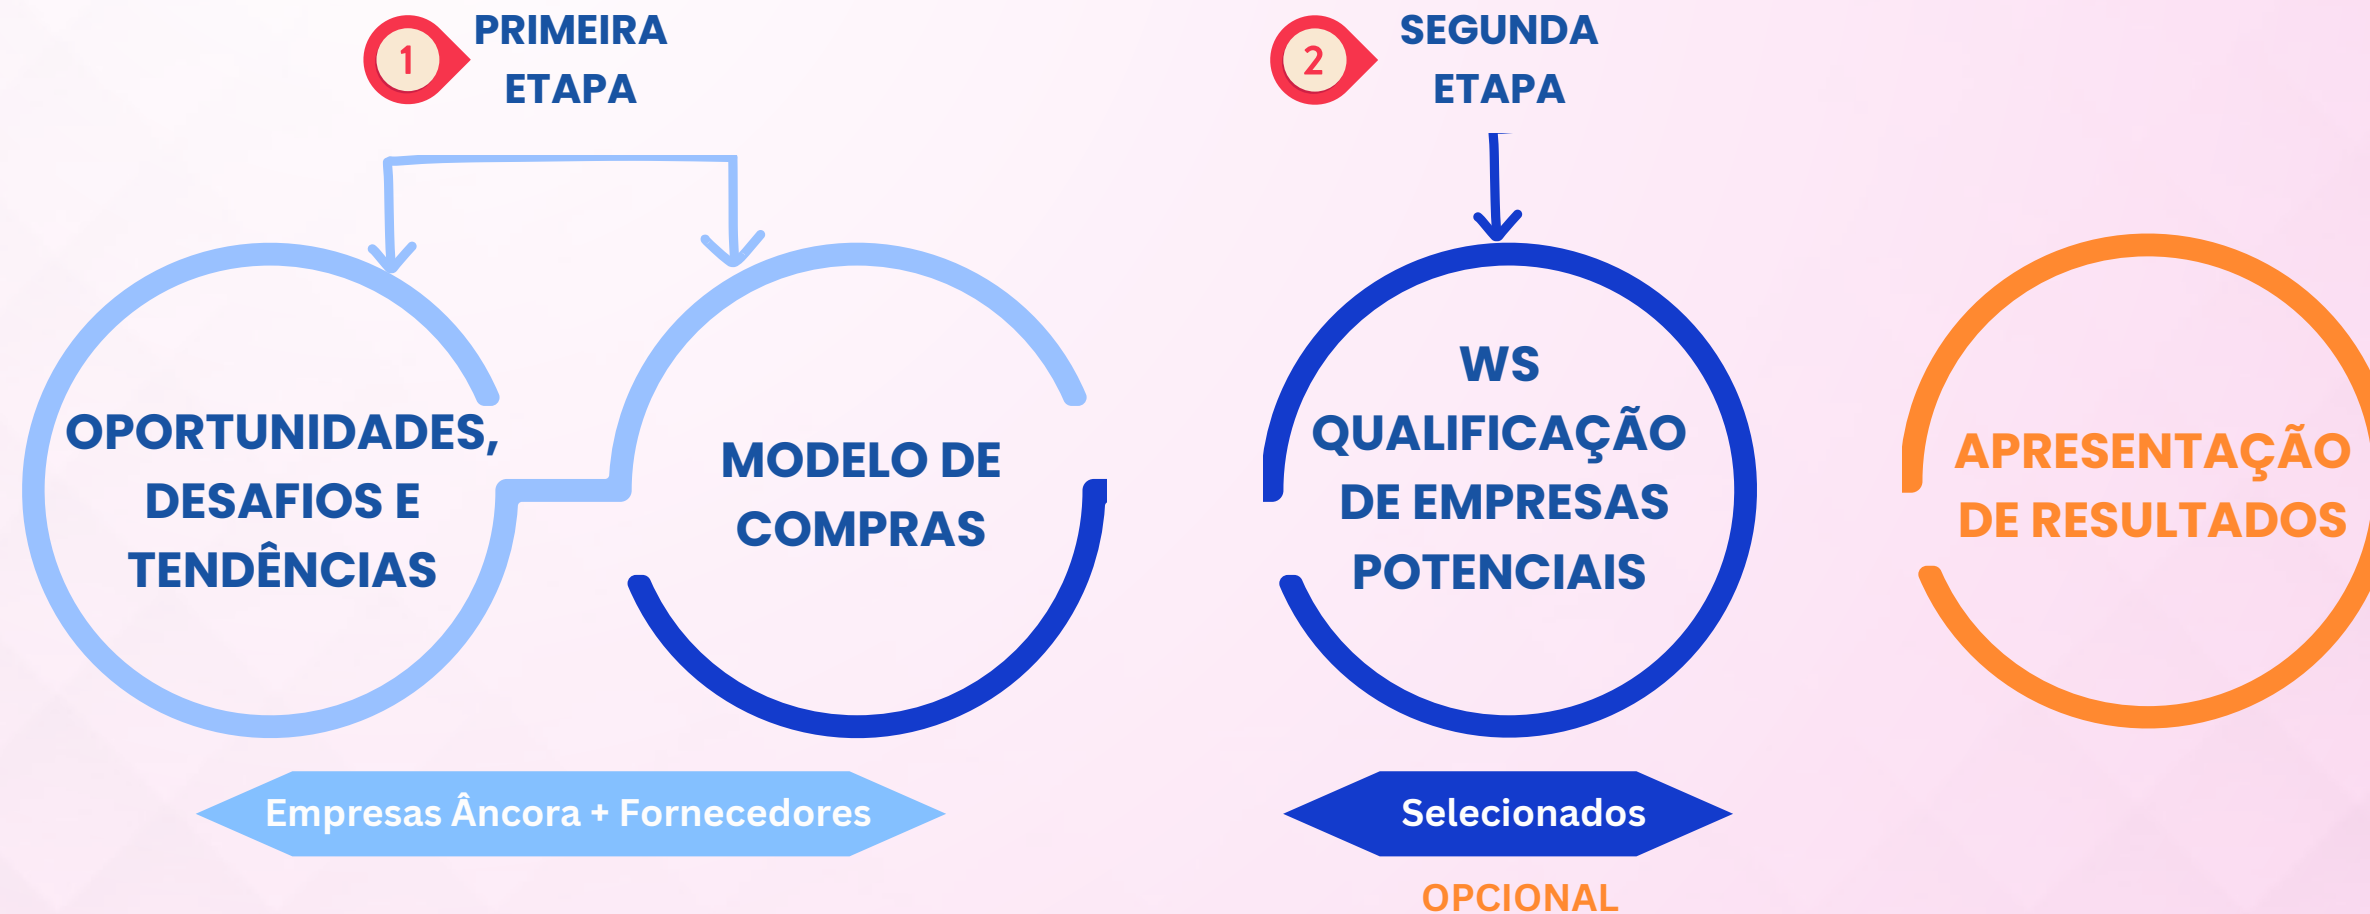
1 PRIMEIRA ETAPA

2 SEGUNDA ETAPA

OPORTUNIDADES, DESAFIOS E TENDÊNCIAS

MODELO DE COMPRAS

WS QUALIFICAÇÃO DE EMPRESAS POTENCIAIS

APRESENTAÇÃO DE RESULTADOS

Empresas Âncora + Fornecedores

Selecionados

OPCIONAL